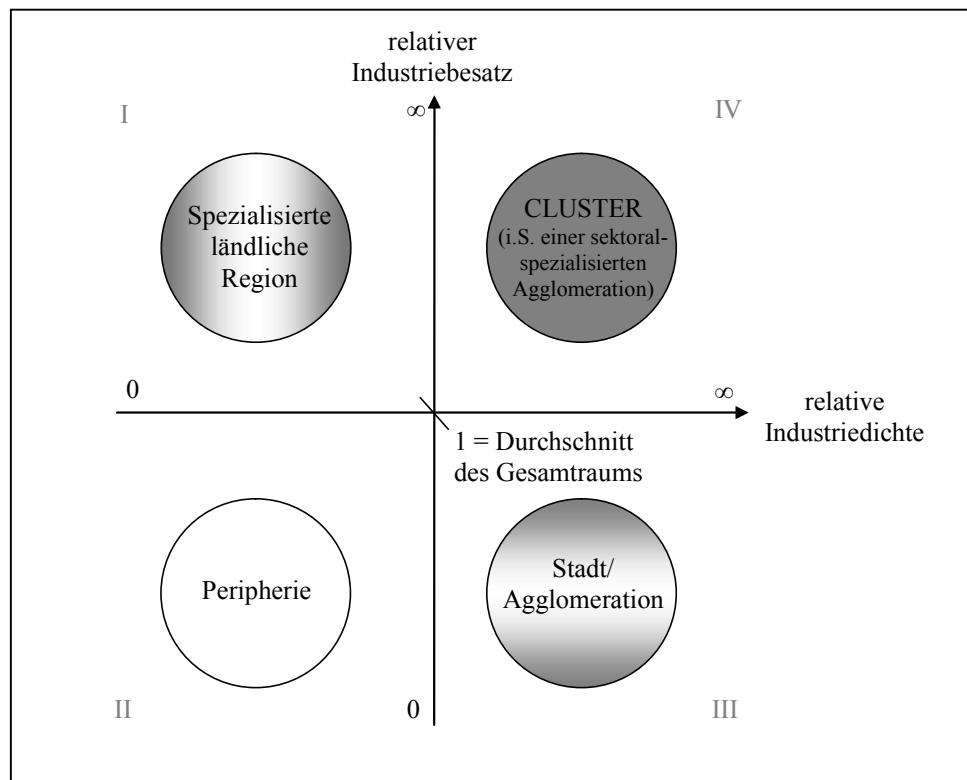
relativer Industriebesatz

I

$\infty$

IV

Spezialisierte ländliche Region

CLUSTER (i.S. einer sektoral-spezialisierten Agglomeration)

0

$\infty$

relative Industriedichte

1 = Durchschnitt des Gesamtraums

Peripherie

Stadt/ Agglomeration

II

0

III